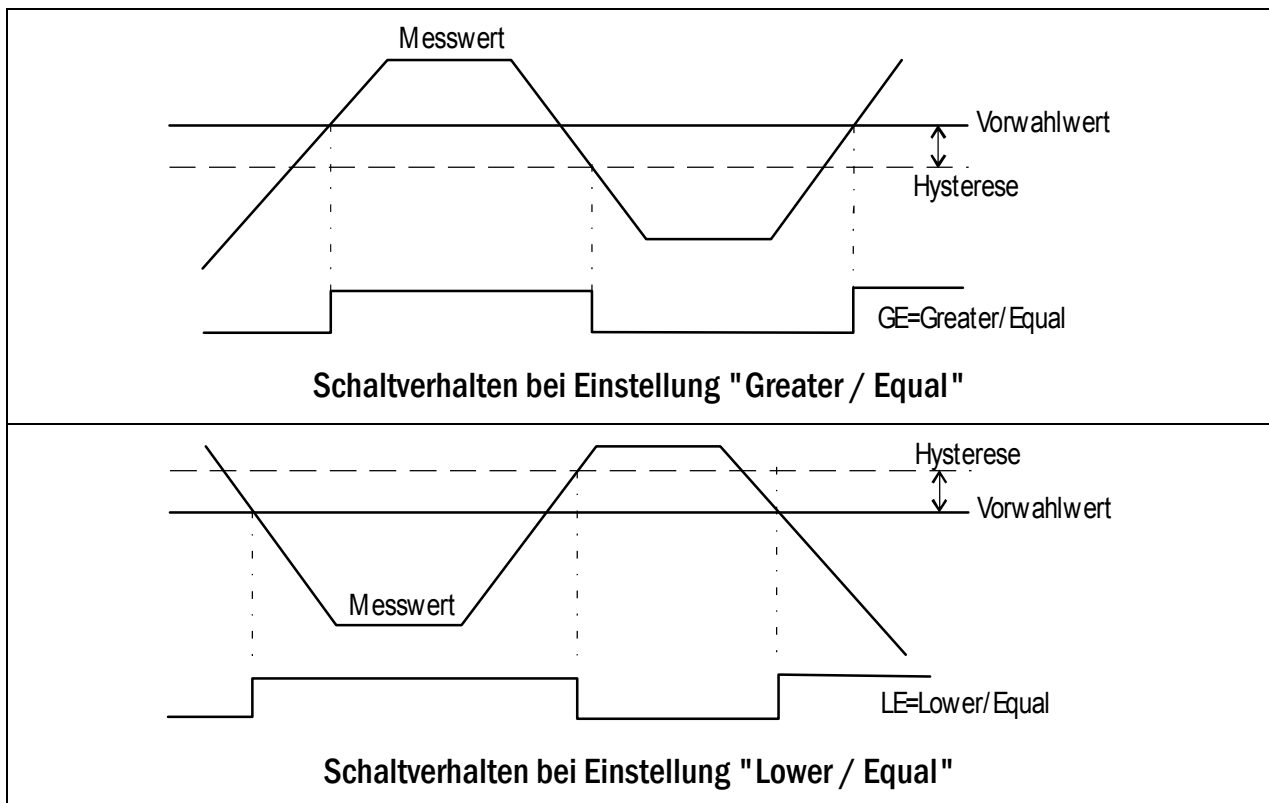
Messwert

Vorwahlwert

Hysterese

GE=Greater/Equal

Schaltverhalten bei Einstellung "Greater / Equal"

Hysterese

Vorwahlwert

Messwert

LE=Lower/Equal

Schaltverhalten bei Einstellung "Lower / Equal"